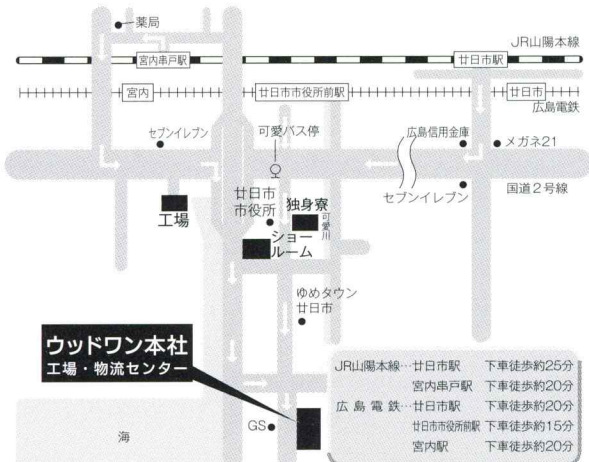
一薬局
JR山陽本線
宮内串戸駅
廿日市駅
宮内
廿日市市役所前駅
廿日市
広島電鉄
セブンイレブン
可愛バス停
広島信用金庫
メガネ21
国道2号線
工場
廿日市
市役所
独身寮
可愛川
ショールーム
セブンイレブン
ゆめタウン
廿日市
ウッドワン本社
工場・物流センター
GS
海

| | | |
|---|---|---|
| JR山陽本線… | 廿日市駅 | 下車徒歩約25分 |
| | 宮内串戸駅 | 下車徒歩約20分 |
| 広島電鉄… | 廿日市駅 | 下車徒歩約20分 |
| | 廿日市市役所前駅 | 下車徒歩約15分 |
| | 宮内駅 | 下車徒歩約20分 |